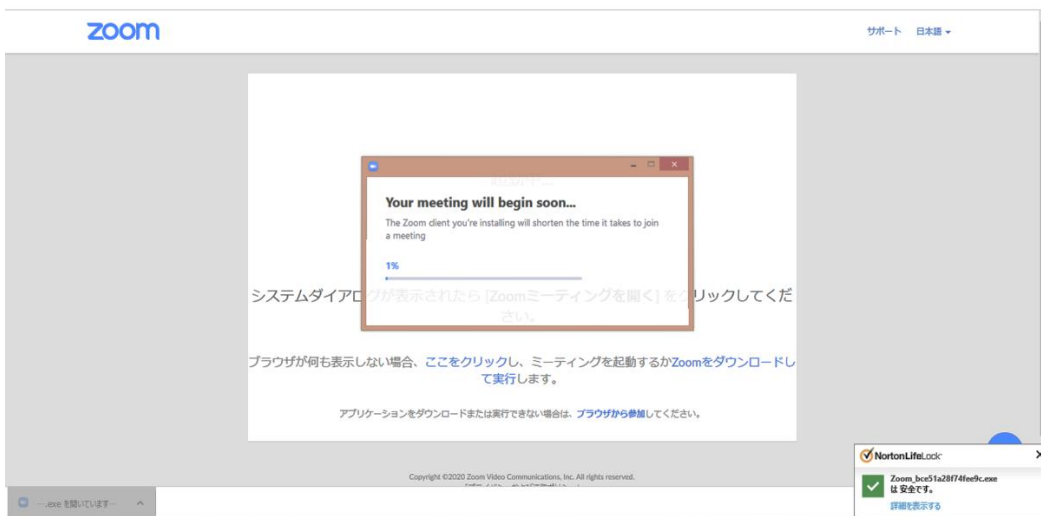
zoom

サポート 日本語

Your meeting will begin soon...

The Zoom client you're installing will shorten the time it takes to join a meeting

1%

システムダイアロ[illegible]リックしてください。

ブラウザが何も表示しない場合、ここをクリックし、ミーティングを起動するかZoomをダウンロードして実行します。

アプリケーションをダウンロードまたは実行できない場合は、ブラウザから参加してください。

Copyright ©2020 Zoom Video Communications, Inc. All rights reserved.

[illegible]

...exe を開いています...

NortonLifeLock

Zoom_bce51a28f74fee9c.exe は 安全です。

詳細を表示する